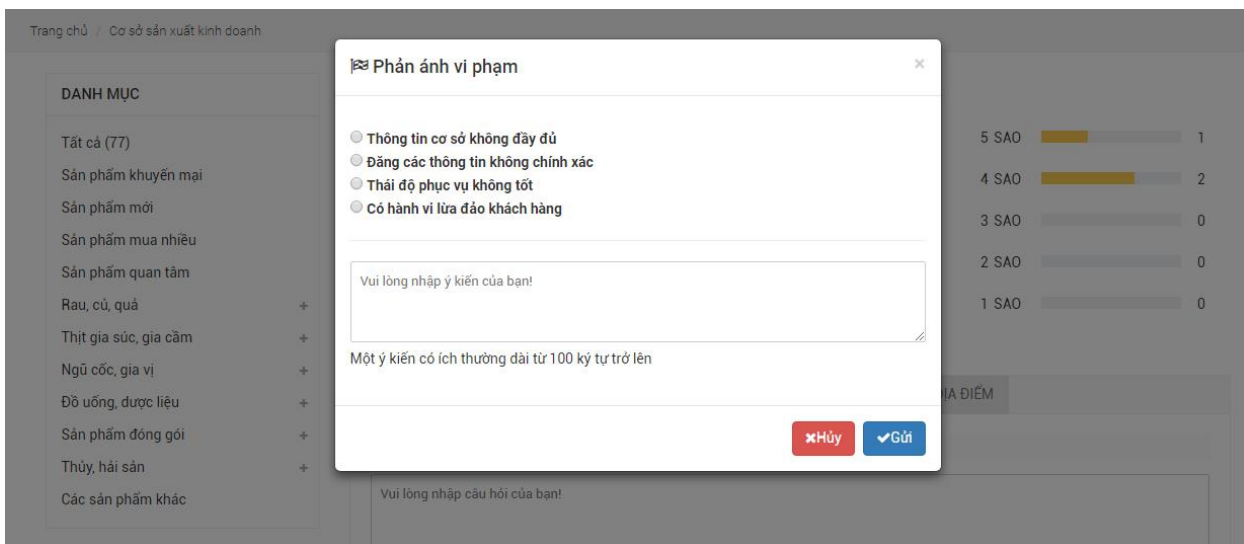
Trang chủ / Cơ sở sản xuất kinh doanh

DANH MỤC

Tất cả (77)
Sản phẩm khuyến mại
Sản phẩm mới
Sản phẩm mua nhiều
Sản phẩm quan tâm
Rau, củ, quả +
Thịt gia súc, gia cầm +
Ngũ cốc, gia vị +
Đồ uống, dược liệu +
Sản phẩm đóng gói +
Thủy, hải sản +
Các sản phẩm khác

Phản ánh vi phạm ×

Thông tin cơ sở không đầy đủ
Đăng các thông tin không chính xác
Thái độ phục vụ không tốt
Có hành vi lừa đảo khách hàng

Vui lòng nhập ý kiến của bạn!

Một ý kiến có ích thường dài từ 100 ký tự trở lên

✖Hủy ✔Gửi

5 SAO 1
4 SAO 2
3 SAO 0
2 SAO 0
1 SAO 0

IA ĐIỂM

Vui lòng nhập câu hỏi của bạn!